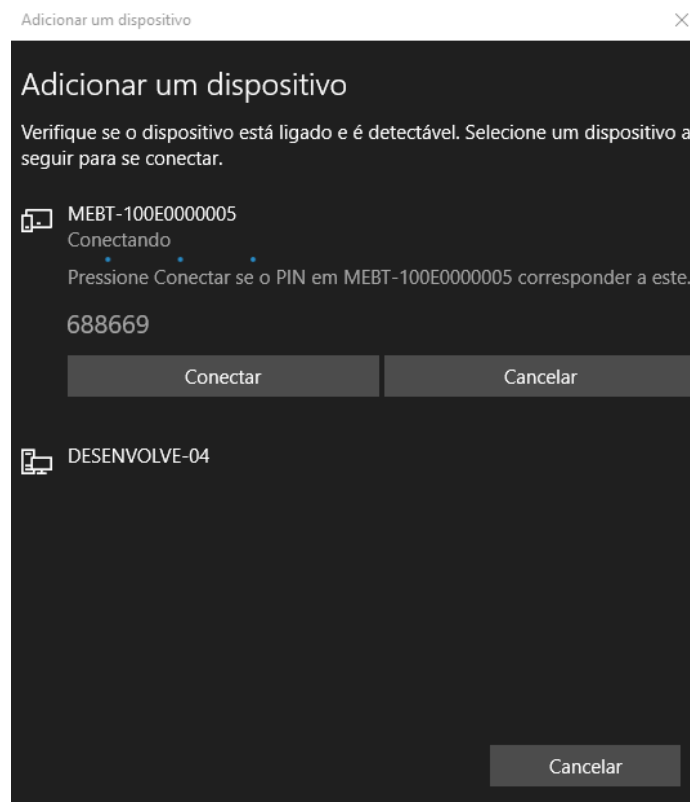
Adicionar um dispositivo

Adicionar um dispositivo

Verifique se o dispositivo está ligado e é detectável. Selecione um dispositivo a seguir para se conectar.

MEBT-100E0000005
Conectando
Pressione Conectar se o PIN em MEBT-100E0000005 corresponder a este.
688669

Conectar
Cancelar

DESENVOLVE-04

Cancelar